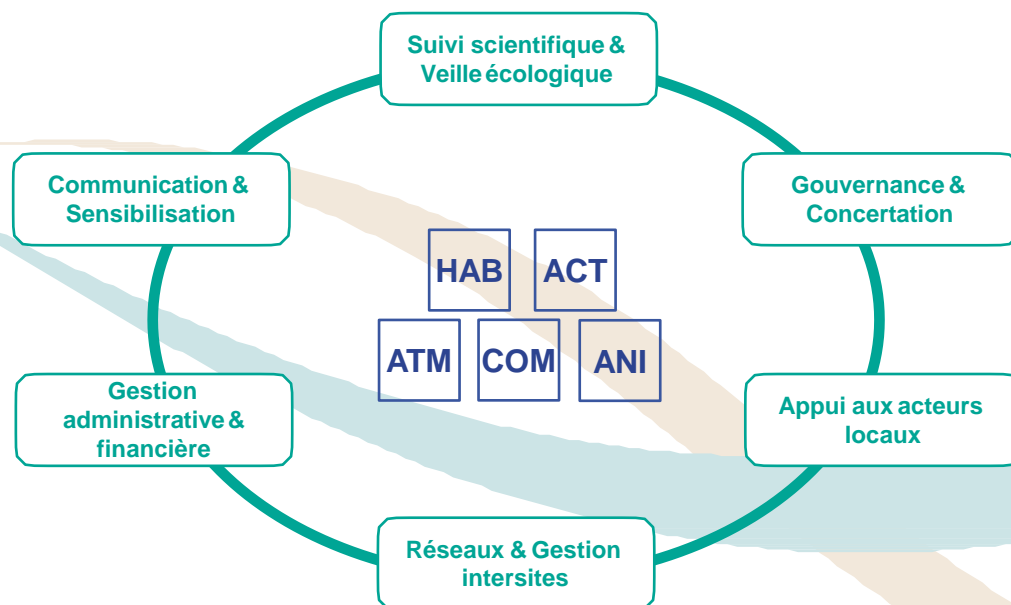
Suivi scientifique & Veille écologique

Communication & Sensibilisation

Gouvernance & Concertation

HAB

ACT

ATM

COM

ANI

Gestion administrative & financière

Appui aux acteurs locaux

Réseaux & Gestion intersites